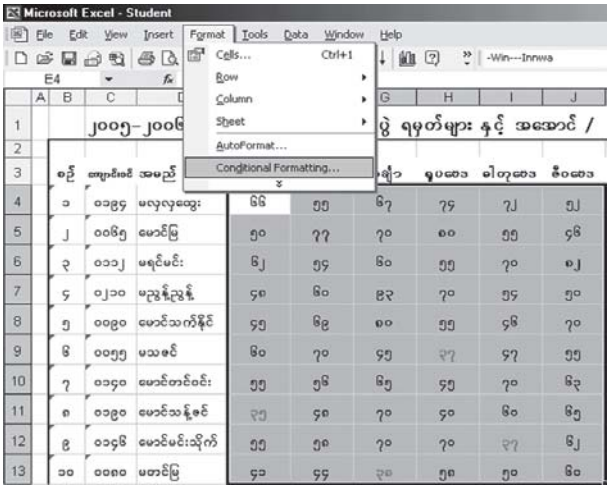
Microsoft Excel - Student

File Edit View Insert Format Tools Data Window Help

-Win---Innwa

E4

Cells... Ctrl+1
Row
Column
Sheet
AutoFormat...
Conditional Formatting...

| | A | B | C | D | G | H | I | J |
|---|---|---|---|---|---|---|---|---|
| 1 | | ၂၀၀၄-၂၀၀၆ | | | ပွဲ ရမှတ်များ နှင့် အဆောင် / | | | |
| 2 | | | | | | | | |
| 3 | | စဉ် | ကျောင်းဝင် အမည် | | ဗိုလ် | ရူပဗေဒ | ဓါတုဗေဒ | ဇီဝဗေဒ |
| 4 | | ၁ | ၁၁၉၄ | မလှလှထွေး | ၆၆ | ၅၅ | ၆၇ | ၇၄ |
| 5 | | ၂ | ၁၀၆၅ | မောင်မြ | ၅၀ | ၇၇ | ၇၀ | ၈၀ |
| 6 | | ၃ | ၁၁၁၂ | မရင်မင်း | ၆၂ | ၅၄ | ၆၀ | ၅၅ |
| 7 | | ၄ | ၁၂၁၀ | မဥ္စနိုညွန့် | ၄၀ | ၆၀ | ၉၃ | ၇၀ |
| 8 | | ၅ | ၁၀၉၀ | မောင်သက်နိုင် | ၅၅ | ၆၉ | ၈၀ | ၅၅ |
| 9 | | ၆ | ၁၀၅၅ | မသဇင် | ၆၀ | ၇၀ | ၅၄ | ၇၇ |
| 10 | | ၇ | ၁၁၄၀ | မောင်တင်ဝင်း | ၅၅ | ၅၆ | ၆၅ | ၅၄ |
| 11 | | ၈ | ၁၁၉၀ | မောင်သန့်ဇင် | ၇၅ | ၄၈ | ၇၀ | ၄၀ |
| 12 | | ၉ | ၁၁၄၆ | မောင်မင်းသိုက် | ၅၅ | ၅၈ | ၇၀ | ၇၀ |
| 13 | | ၁၀ | ၁၀၈၀ | မတင်မြ | ၄၁ | ၄၄ | ၃၈ | ၅၈ |

| I | J |
|---|---|
| ၇၂ | ၅၂ |
| ၅၅ | ၄၆ |
| ၇၀ | ၈၂ |
| ၅၄ | ၅၀ |
| ၄၆ | ၇၀ |
| ၅၇ | ၅၅ |
| ၇၀ | ၆၃ |
| ၆၀ | ၆၅ |
| ၇၇ | ၆၂ |
| ၅၀ | ၆၀ |